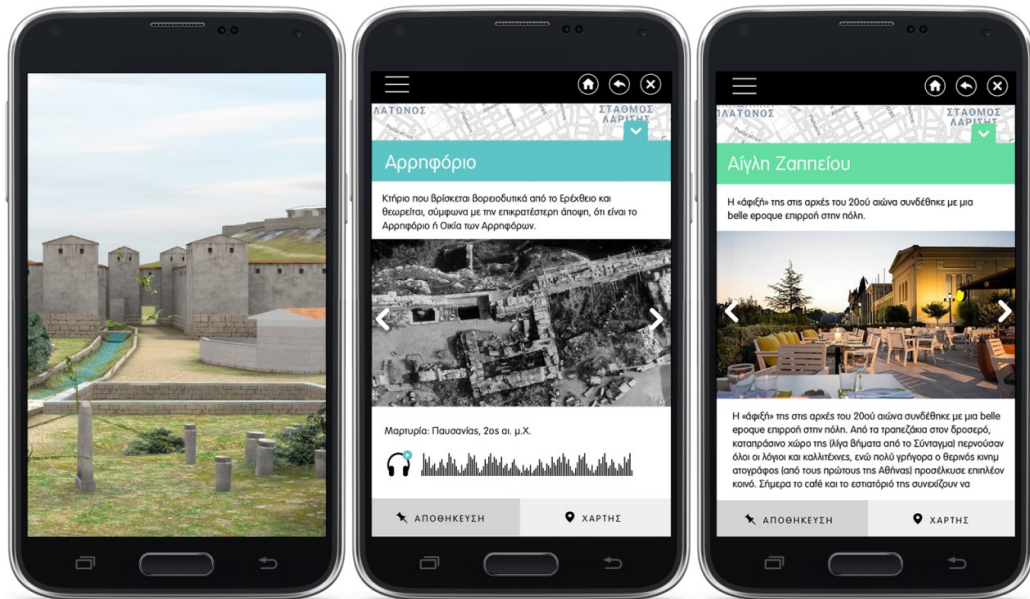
ΛΑΤΩΝΟΣ
ΣΤΑΘΜΟΣ ΛΑΡΙΣΗΣ

Αρρηφόριο

Κτήριο που βρίσκεται Βορειοδυτικά από το Ερέχθειο και θεωρείται, σύμφωνα με την επικρατέστερη άποψη, ότι είναι το Αρρηφόριο ή Οικία των Αρρηφόρων.

Μαρτυρία: Παυσανίας, 2ος αι. μ.Χ.

ΑΠΟΘΗΚΕΥΣΗ
ΧΑΡΤΗΣ

ΛΑΤΩΝΟΣ
ΣΤΑΘΜΟΣ ΛΑΡΙΣΗΣ

Αίγλη Ζαππείου

Η «άφιξη» της στις αρχές του 20ού αιώνα συνδέθηκε με μια belle epoque επιρροή στην πόλη.

Η «άφιξη» της στις αρχές του 20ού αιώνα συνδέθηκε με μια belle epoque επιρροή στην πόλη. Από τα τραπεζάκια στον δροσερό, καταπράσινο χώρο της (λίγα βήματα από το Σύνταγμα) περνούσαν όλοι οι λόγιοι και καλλιτέχνες, ενώ πολύ γρήγορα ο θερινός κινημ ατογράφος (από τους πρώτους της Αθήνας) προσέλκυσε επιπλέον κοινό. Σήμερα το café και το εστιατόριό της συνεχίζουν να

ΑΠΟΘΗΚΕΥΣΗ
ΧΑΡΤΗΣ